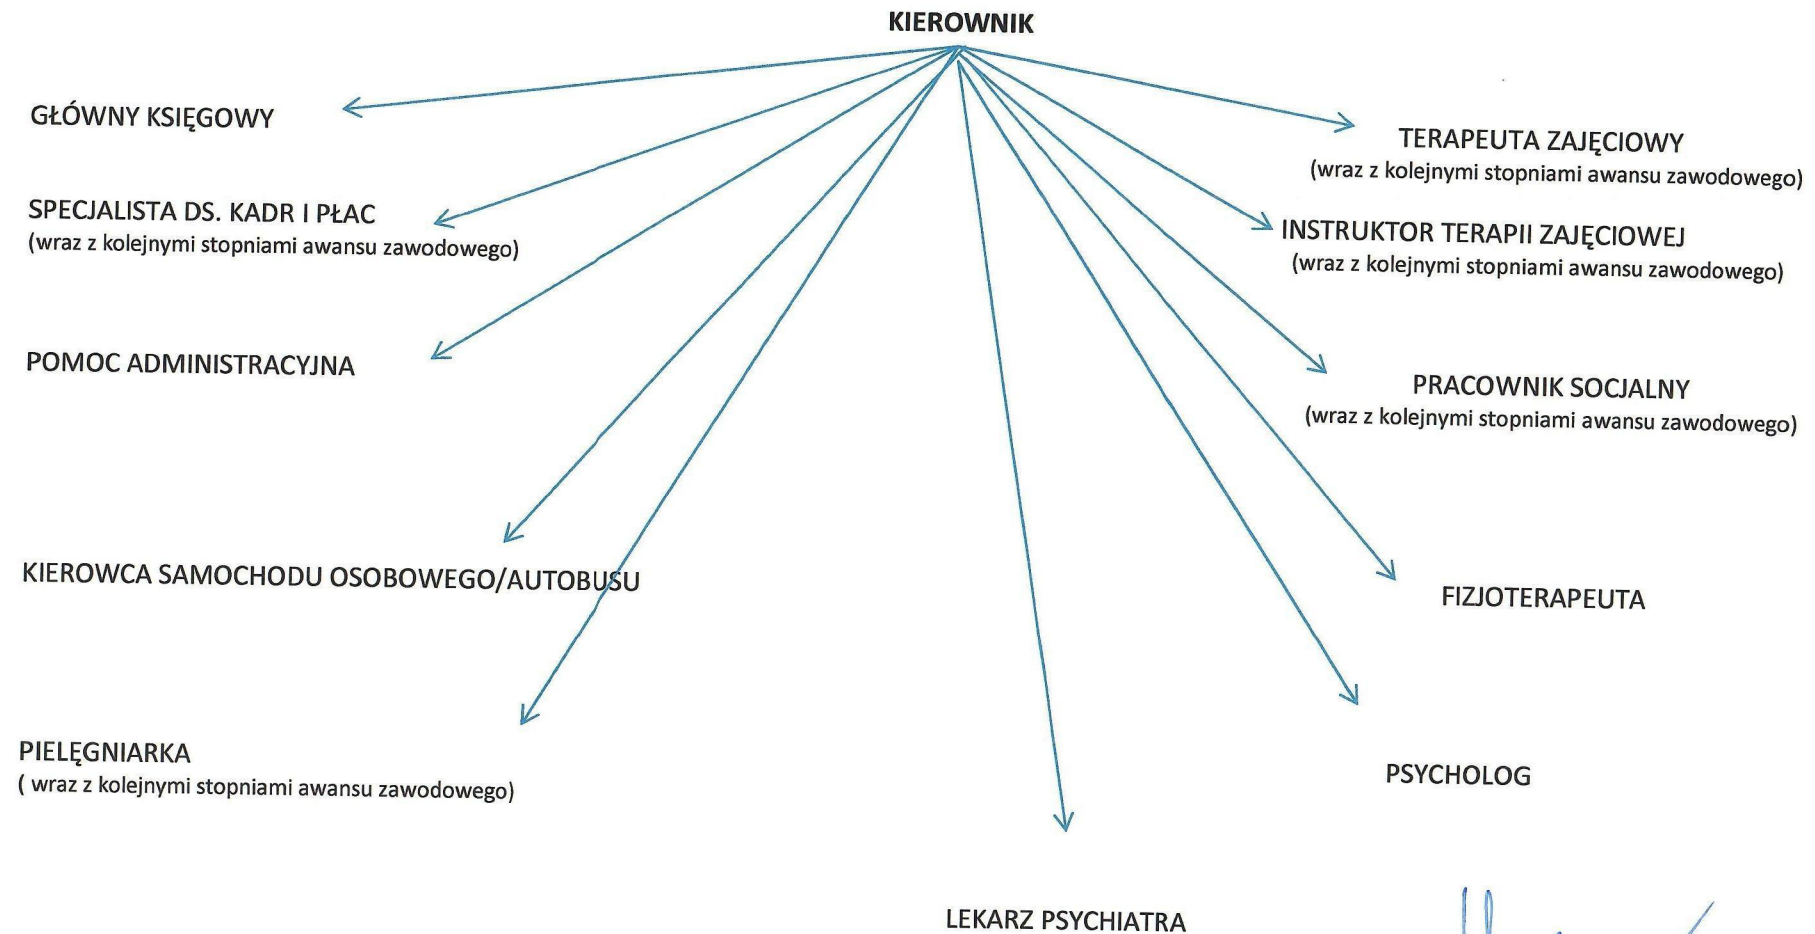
KIEROWNIK

GŁÓWNY KSIĘGOWY

SPECJALISTA DS. KADR I PŁAC
(wraz z kolejnymi stopniami awansu zawodowego)

POMOC ADMINISTRACYJNA

KIEROWCA SAMOCHODU OSOBOWEGO/AUTOBUSU

PIELĘGNIARKA
( wraz z kolejnymi stopniami awansu zawodowego)

TERAPEUTA ZAJĘCIOWY
(wraz z kolejnymi stopniami awansu zawodowego)

INSTRUKTOR TERAPII ZAJĘCIOWEJ
(wraz z kolejnymi stopniami awansu zawodowego)

PRACOWNIK SOCJALNY
(wraz z kolejnymi stopniami awansu zawodowego)

FIZJOTERAPEUTA

PSYCHOLOG

LEKARZ PSYCHIATRA